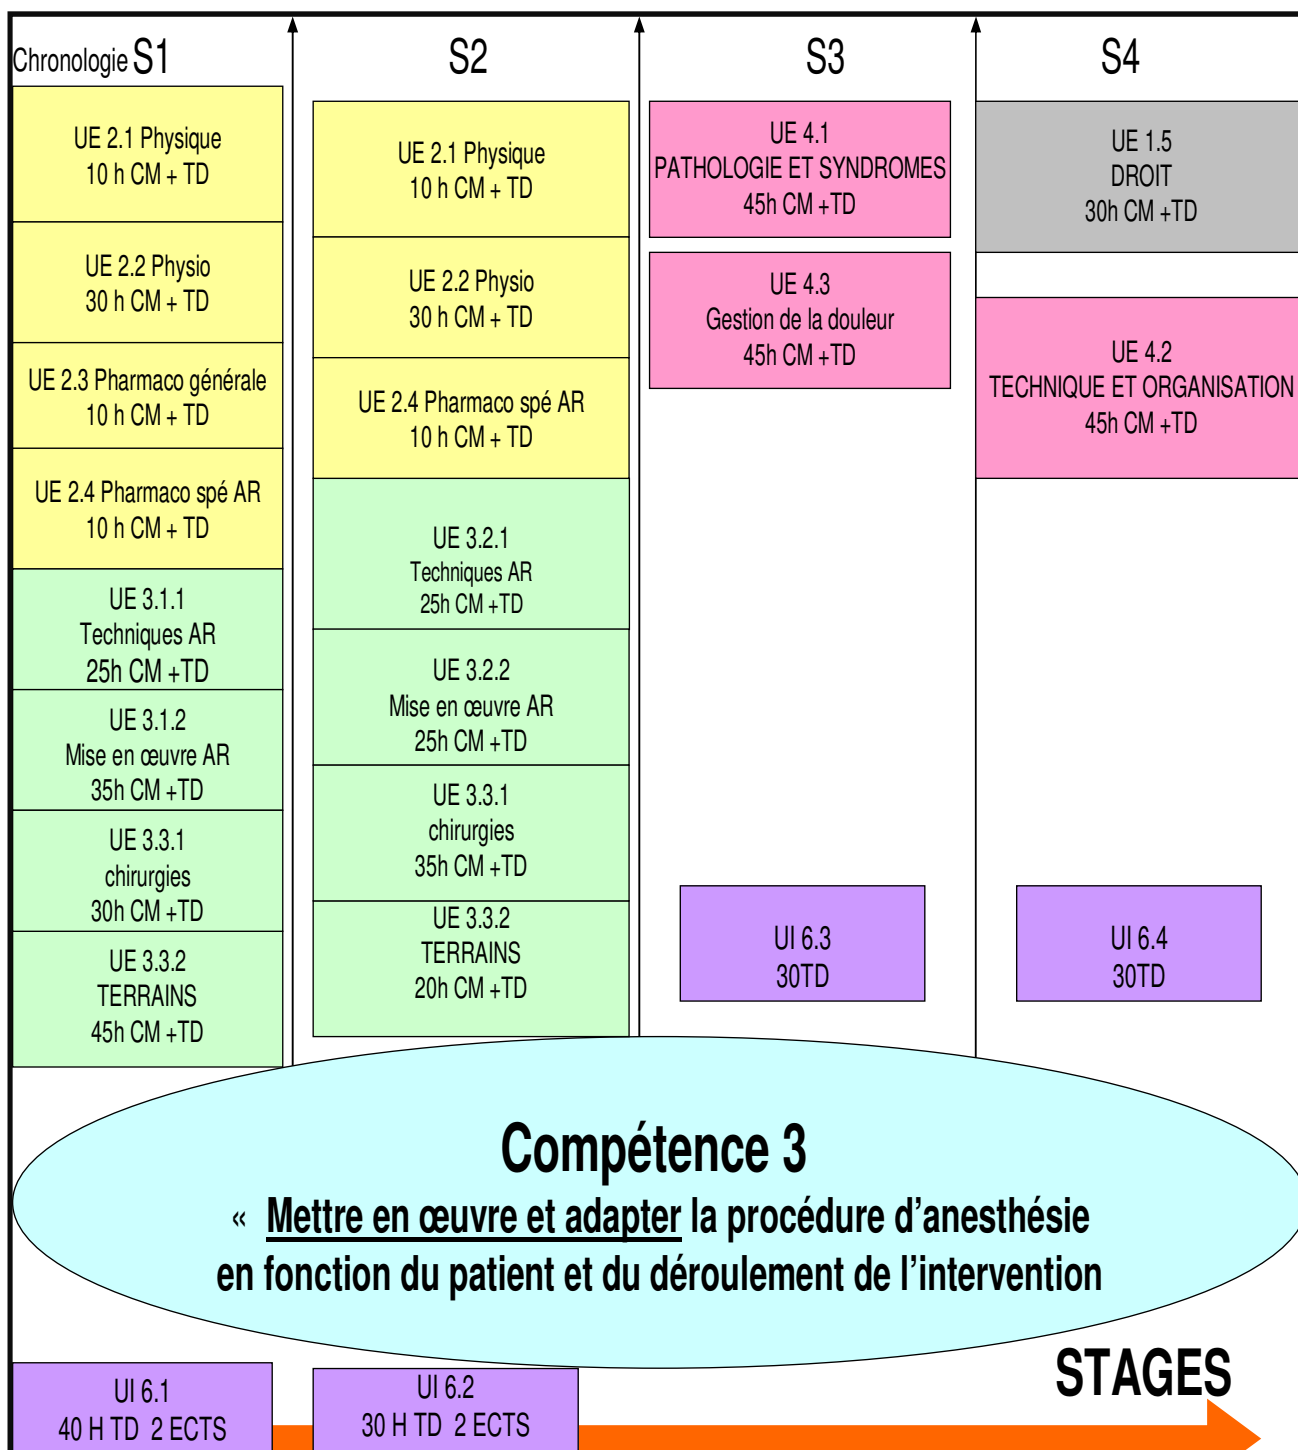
Chronologie S1

UE 2.1 Physique
10 h CM + TD

UE 2.2 Physio
30 h CM + TD

UE 2.3 Pharmaco générale
10 h CM + TD

UE 2.4 Pharmaco spé AR
10 h CM + TD

UE 3.1.1
Techniques AR
25h CM +TD

UE 3.1.2
Mise en œuvre AR
35h CM +TD

UE 3.3.1
chirurgies
30h CM +TD

UE 3.3.2
TERRAINS
45h CM +TD

S2

UE 2.1 Physique
10 h CM + TD

UE 2.2 Physio
30 h CM + TD

UE 2.4 Pharmaco spé AR
10 h CM + TD

UE 3.2.1
Techniques AR
25h CM +TD

UE 3.2.2
Mise en œuvre AR
25h CM +TD

UE 3.3.1
chirurgies
35h CM +TD

UE 3.3.2
TERRAINS
20h CM +TD

S3

UE 4.1
PATHOLOGIE ET SYNDROMES
45h CM +TD

UE 4.3
Gestion de la douleur
45h CM +TD

UI 6.3
30TD

S4

UE 1.5
DROIT
30h CM +TD

UE 4.2
TECHNIQUE ET ORGANISATION
45h CM +TD

UI 6.4
30TD

Compétence 3
« Mettre en œuvre et adapter la procédure d'anesthésie en fonction du patient et du déroulement de l'intervention

UI 6.1
40 H TD 2 ECTS

UI 6.2
30 H TD 2 ECTS

STAGES